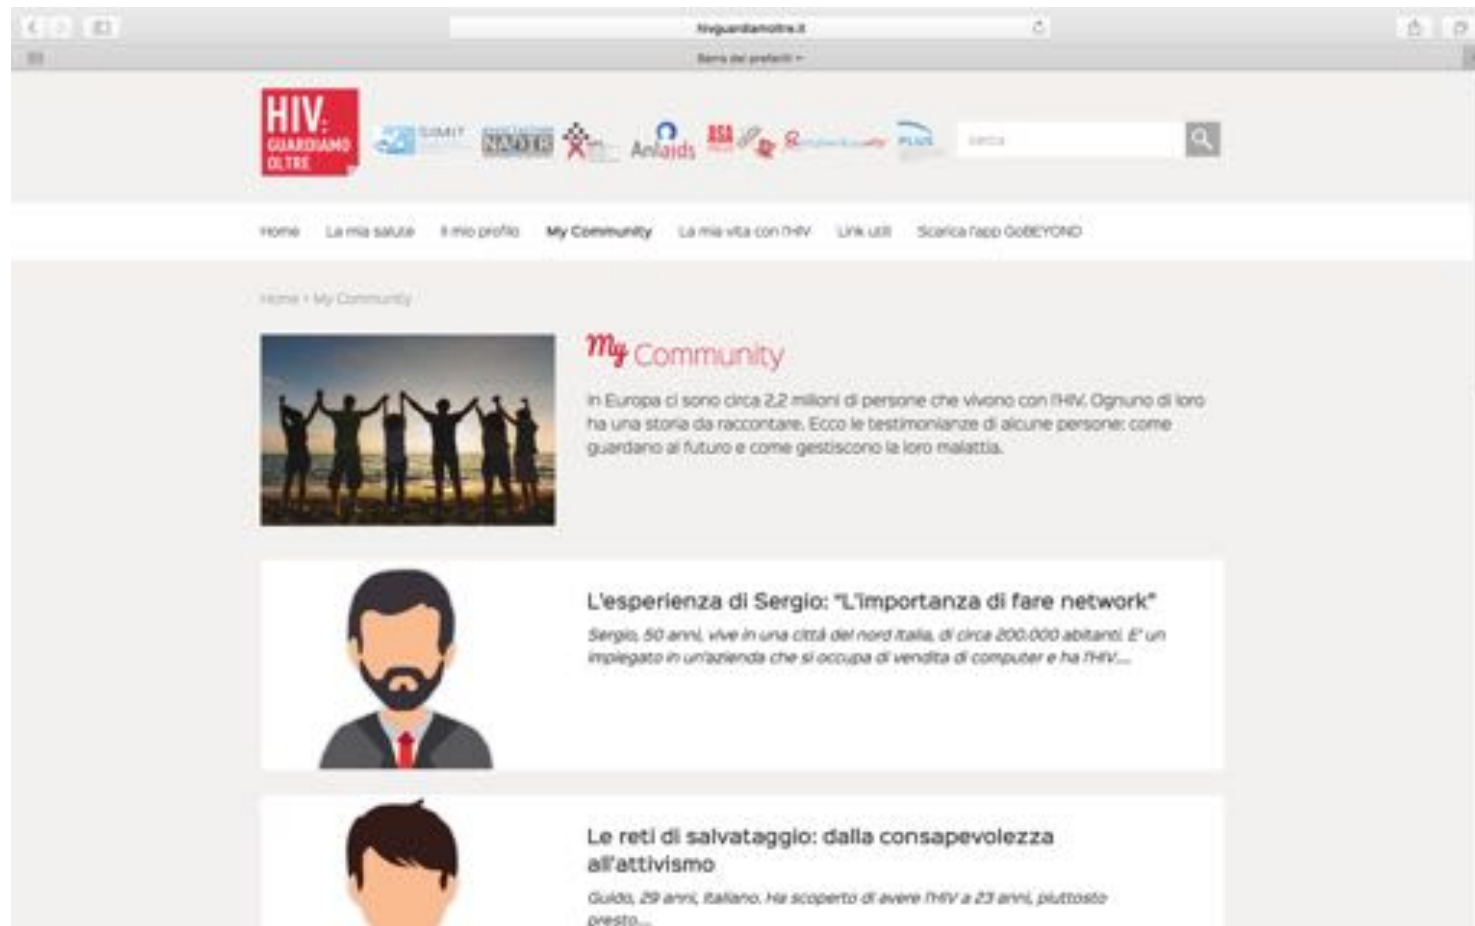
hivguardiamoltre.it

Barra dei preferiti

HIV: GUARDIAMO OLTRE

SIMIT

NADIR

Anlaids

ASA

PLUS

Cerca

Home La mia salute Il mio profilo My Community La mia vita con l'HIV Link utili Scarica l'app GoBEYOND

Home › My Community

My Community

In Europa ci sono circa 2,2 milioni di persone che vivono con l'HIV. Ognuno di loro ha una storia da raccontare. Ecco le testimonianze di alcune persone: come guardano al futuro e come gestiscono la loro malattia.

L'esperienza di Sergio: "L'importanza di fare network"

Sergio, 50 anni, vive in una città del nord Italia, di circa 200.000 abitanti. E' un impiegato in un'azienda che si occupa di vendita di computer e ha l'HIV....

Le reti di salvataggio: dalla consapevolezza all'attivismo

Guido, 29 anni, italiano. Ha scoperto di avere l'HIV a 23 anni, piuttosto presto...